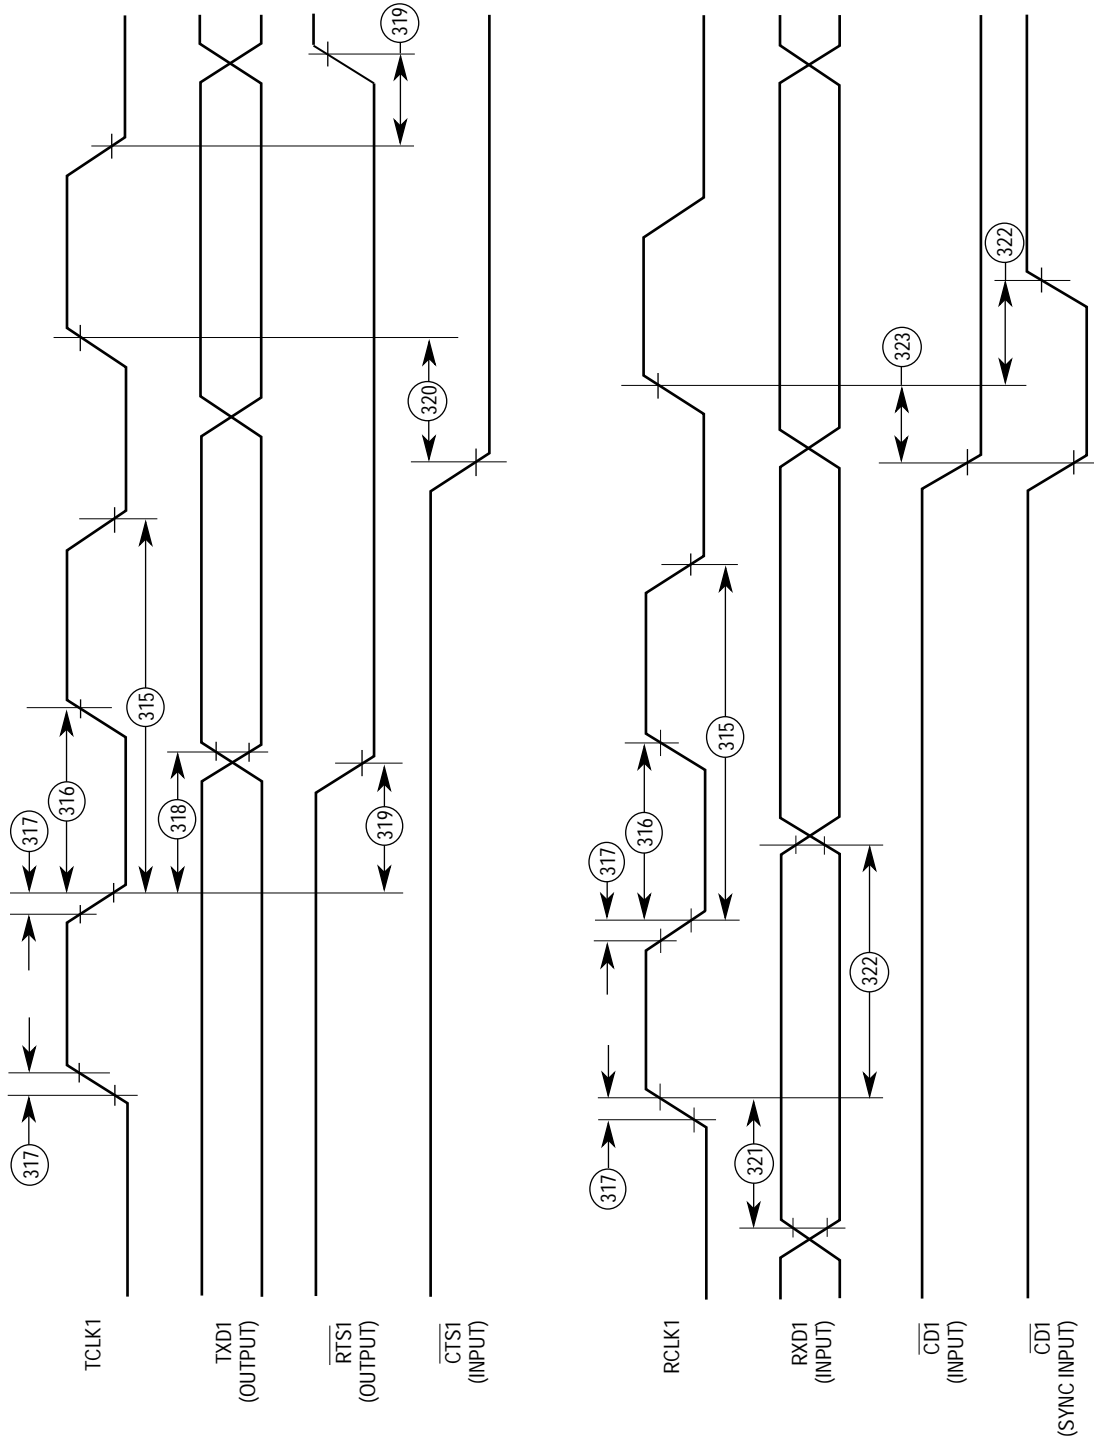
TCLK1

TXD1 (OUTPUT)

$\overline{RTS1}$ (OUTPUT)

$\overline{CTS1}$ (INPUT)

RCLK1

RXD1 (INPUT)

$\overline{CD1}$ (INPUT)

$\overline{CD1}$ (SYNC INPUT)

317

317

316

315

318

319

320

319

317

317

316

315

321

322

323

322